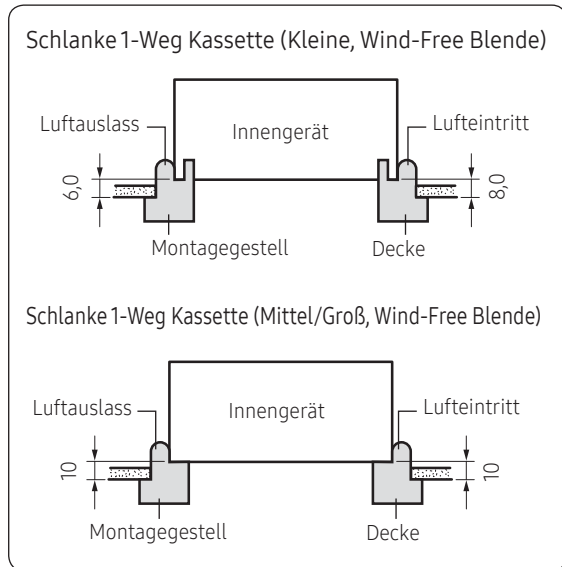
Schlanke 1-Weg Kassette (Kleine, Wind-Free Blende)

Luftauslass
Innengerät
Lufteintritt
6,0
8,0
Montagegestell
Decke

Schlanke 1-Weg Kassette (Mittel/Groß, Wind-Free Blende)

Luftauslass
Innengerät
Lufteintritt
10
10
Montagegestell
Decke